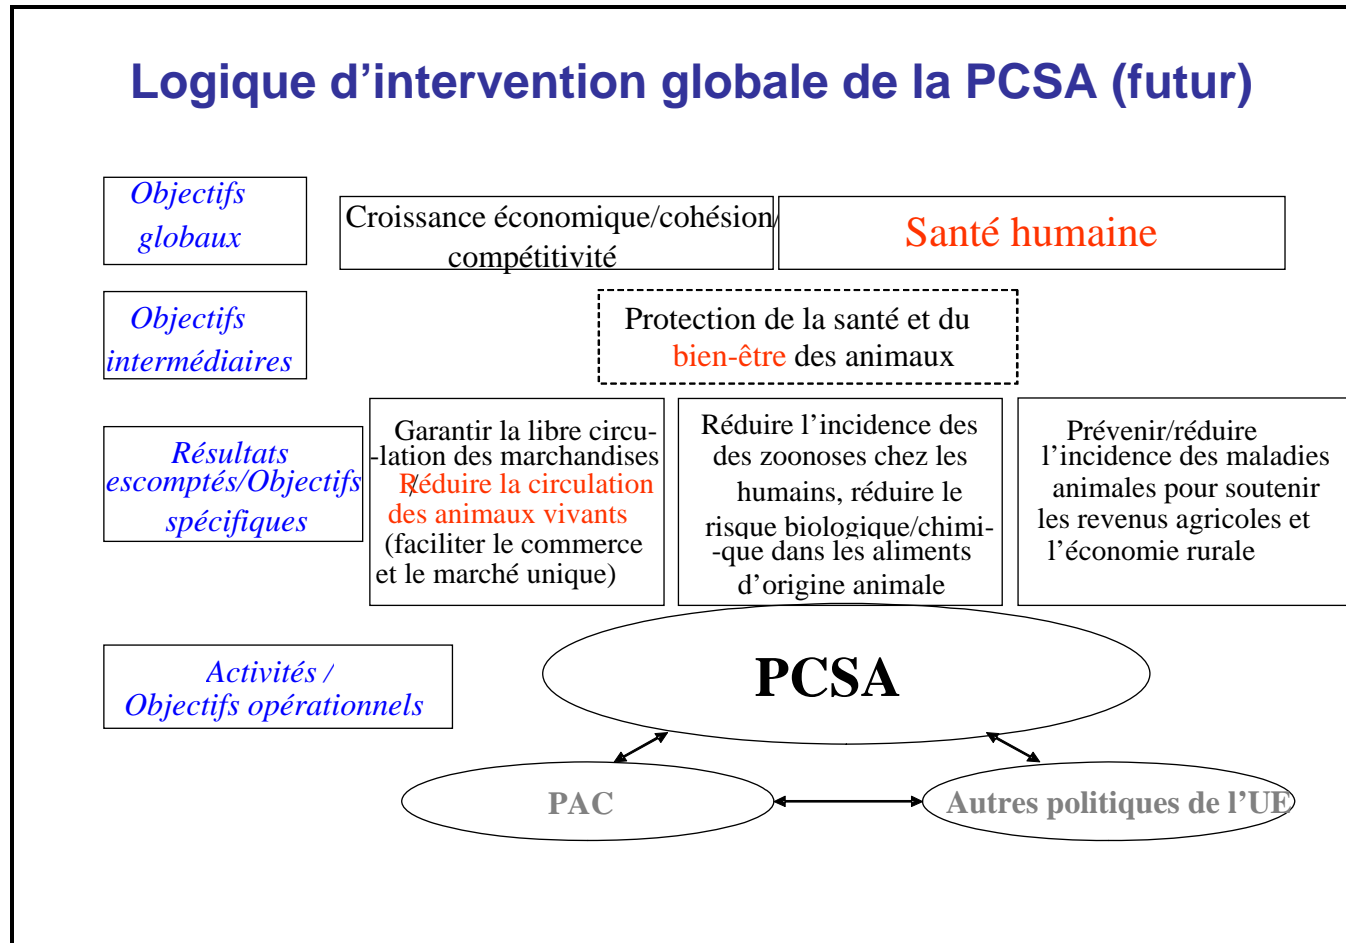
Logique d'intervention globale de la PCSA (futur)

Objectifs globaux

Croissance économique/cohésion/ compétitivité

Santé humaine

Objectifs intermédiaires

Protection de la santé et du bien-être des animaux

Résultats escomptés/Objectifs spécifiques

Garantir la libre circulation des marchandises /Réduire la circulation des animaux vivants (faciliter le commerce et le marché unique)

Réduire l'incidence des des zoonoses chez les humains, réduire le risque biologique/chimique dans les aliments d'origine animale

Prévenir/réduire l'incidence des maladies animales pour soutenir les revenus agricoles et l'économie rurale

Activités / Objectifs opérationnels

PCSA

PAC

Autres politiques de l'UE